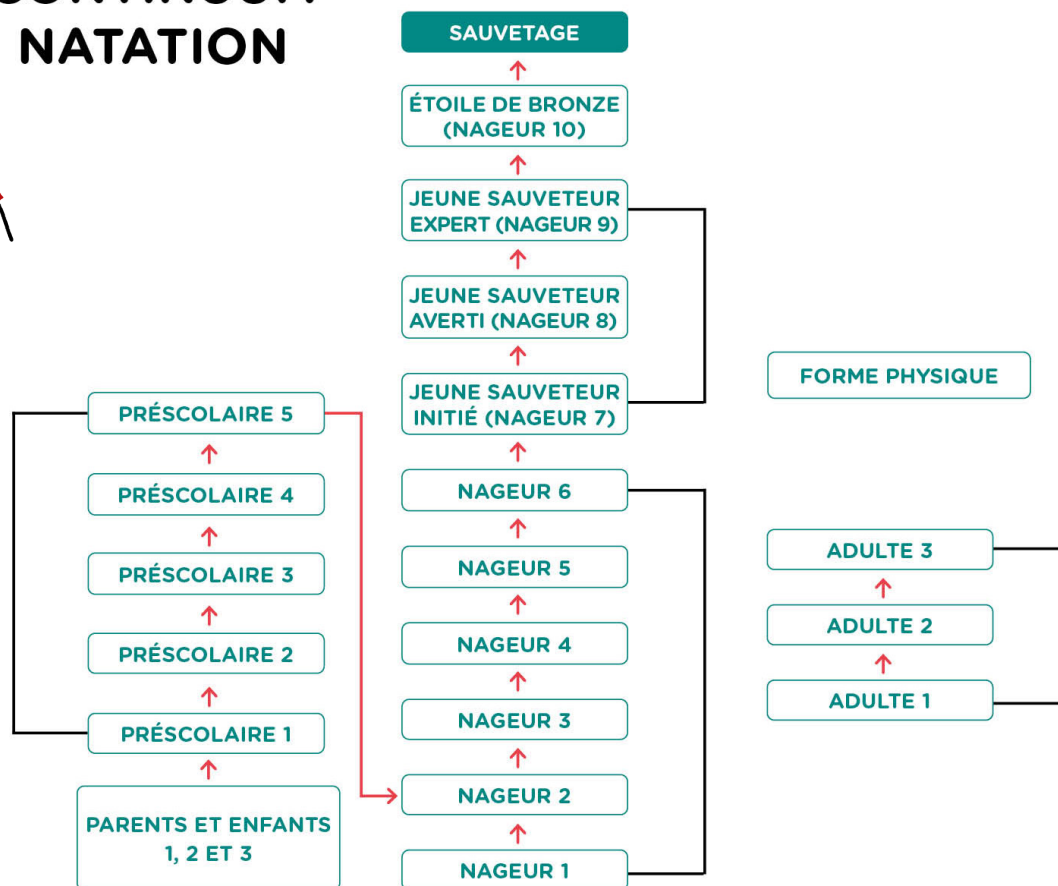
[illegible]
NATATION

SAUVETAGE

ÉTOILE DE BRONZE (NAGEUR 10)

JEUNE SAUVETEUR EXPERT (NAGEUR 9)

JEUNE SAUVETEUR AVERTI (NAGEUR 8)

JEUNE SAUVETEUR INITIÉ (NAGEUR 7)

NAGEUR 6

NAGEUR 5

NAGEUR 4

NAGEUR 3

NAGEUR 2

NAGEUR 1

PRÉSCOLAIRE 5

PRÉSCOLAIRE 4

PRÉSCOLAIRE 3

PRÉSCOLAIRE 2

PRÉSCOLAIRE 1

PARENTS ET ENFANTS 1, 2 ET 3

FORME PHYSIQUE

ADULTE 3

ADULTE 2

ADULTE 1